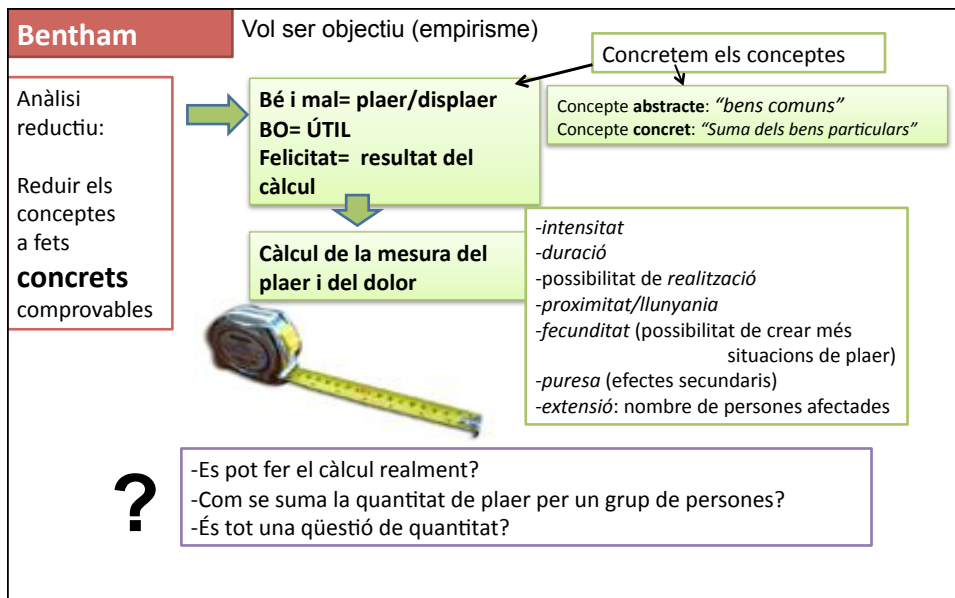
Bentham

Vol ser objectiu (empirisme)

Concretem els conceptes

Anàlisi reductiu:

Reduir els conceptes a fets **concrets** comprovables

**Bé i mal= plaer/displaer**
**BO= ÚTIL**
**Felicitat= resultat del càlcul**

Concepte **abstracte**: *"bens comuns"*
Concepte **concret**: *"Suma dels bens particulars"*

**Càlcul de la mesura del plaer i del dolor**

-*intensitat*
-*duració*
-possibilitat de *realització*
-*proximitat/llunyania*
-*fecunditat* (possibilitat de crear més situacions de plaer)
-*puresa* (efectes secundaris)
-*extensió*: nombre de persones afectades

?

-Es pot fer el càlcul realment?
-Com se suma la quantitat de plaer per un grup de persones?
-És tot una qüestió de quantitat?